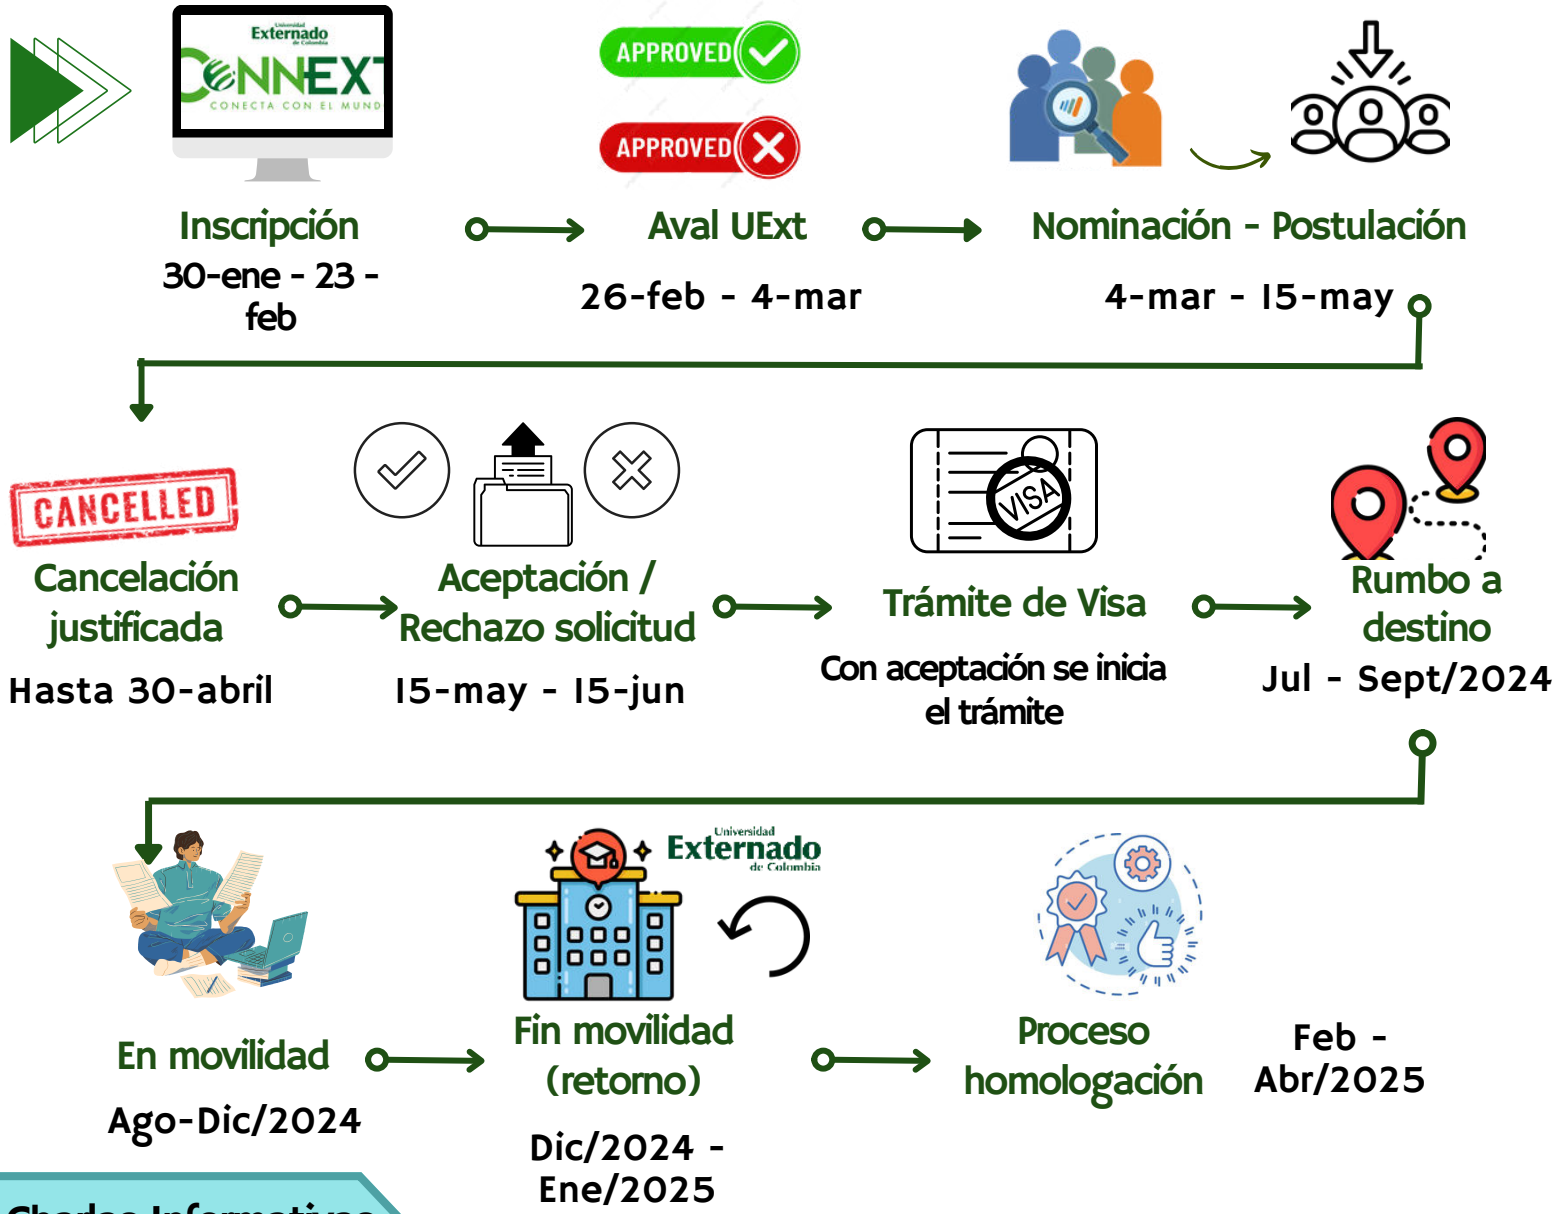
Universidad Externado de Colombia
CONNEXT
CONECTA CON EL MUNDO

APPROVED
APPROVED

Inscripción
30-ene - 23 - feb

Aval UExt
26-feb - 4-mar

Nominación - Postulación
4-mar - 15-may

CANCELLED
Cancelación justificada
Hasta 30-abril

Aceptación / Rechazo solicitud
15-may - 15-jun

VISA
Trámite de Visa
Con aceptación se inicia el trámite

Rumbo a destino
Jul - Sept/2024

En movilidad
Ago-Dic/2024

Universidad Externado de Colombia
Fin movilidad (retorno)
Dic/2024 - Ene/2025

Proceso homologación
Feb - Abr/2025

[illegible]